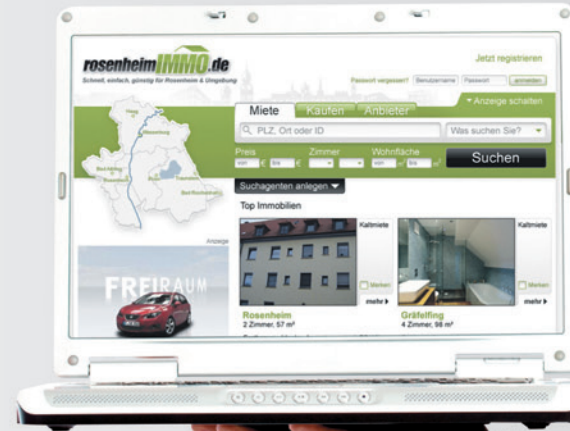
rosenheimIMMO.de
Schnell, einfach, günstig für Rosenheim & Umgebung

Jetzt registrieren

Passwort vergessen? Benutzername Passwort anmelden

Anzeige schalten

Miete Kaufen Anbieter

PLZ, Ort oder ID

Was suchen Sie?

Preis Zimmer Wohnfläche

von € bis € von m² bis m²

Suchen

Suchagenten anlegen

Top Immobilien

Anzeige

FREIRAUM

Kaltmiete

Merken

mehr

Rosenheim
2 Zimmer, 57 m²

Kaltmiete

Merken

mehr

Gräfelfing
4 Zimmer, 98 m²